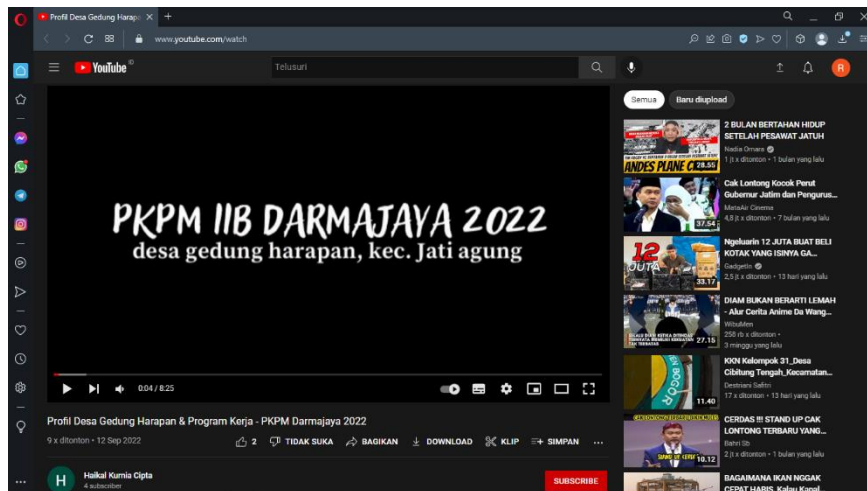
Profil Desa Gedung Harapa ×  +

www.youtube.com/watch

YouTube

Telusuri

R

PKPM IIB DARMAJAYA 2022
desa gedung harapan, kec. Jati agung

0:04 / 8:25

Profil Desa Gedung Harapan & Program Kerja - PKPM Darmajaya 2022

9 x ditonton • 12 Sep 2022

2  TIDAK SUKA  BAGIKAN  DOWNLOAD  KLIP  SIMPAN  ...

H  Haikal Kurnia Cipta
4 subscriber

SUBSCRIBE

Semua  Baru diupload

ANDES PLANE C
28:55
2 BULAN BERTAHAN HIDUP SETELAH PESAWAT JATUH
Nadia Omara
1 jt x ditonton • 1 bulan yang lalu

37:54
Cak Lontong Kocok Perut Gubernur Jatim dan Pengurus...
MetaAir Cinema
4,8 jt x ditonton • 7 bulan yang lalu

12 JUTA
33:17
Ngeluarin 12 JUTA BUAT BELI KOTAK YANG ISINYA GA...
Gadgetin
2,5 jt x ditonton • 13 hari yang lalu

27:18
DIAM BUKAN BERARTI LEMAH - Alur Cerita Anime Da Wang...
Wibubten
258 rb x ditonton •
3 minggu yang lalu

BOGOR
11:40
KKN Kelompok 31_Desa Cibitung Tengah_Kecamatan...
Destriani Safitri
17 x ditonton • 13 hari yang lalu

10:12
CERDAS !!! STAND UP CAK LONTONG TERBARU YANG...
Bahri Sb
2 jt x ditonton • 1 bulan yang lalu

BAGAIMANA IKAN NGGAK CEPAT HABIS, Kalau Kapal...